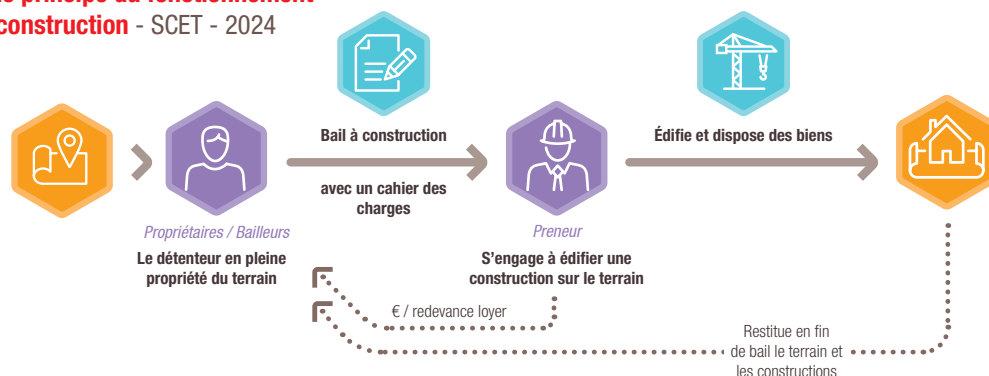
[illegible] construction - SCET - 2024

Bail à construction

avec un cahier des charges

Édifie et dispose des biens

Propriétaires / Bailleurs

Le détenteur en pleine propriété du terrain

Preneur

S'engage à édifier une construction sur le terrain

€ / redevance loyer

Restitue en fin de bail le terrain et les constructions